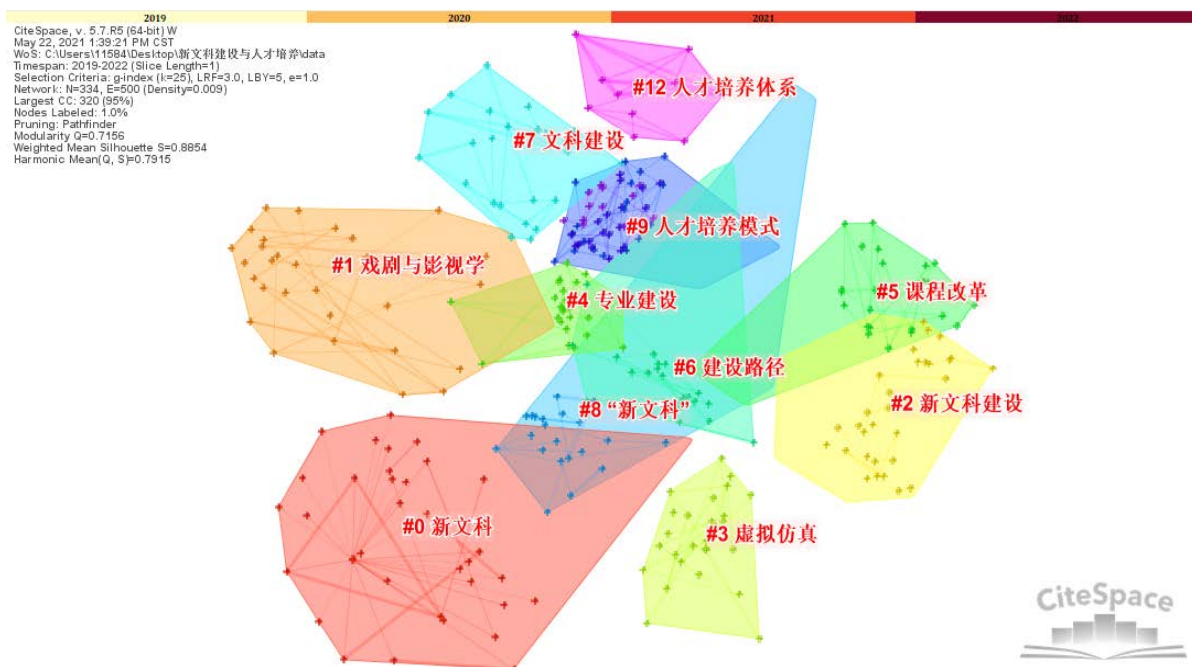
2019 2020 2021 2022

CiteSpace, v. 5.7.R5 (64-bit) W
May 22, 2021 1:39:21 PM CST
WoS: C:\Users\11584\Desktop\新文科建设与人才培养\data
Timespan: 2019-2022 (Slice Length=1)
Selection Criteria: g-index (k=25), LRF=3.0, LBY=5, e=1.0
Network: N=334, E=500 (Density=0.009)
Largest CC: 320 (95%)
Nodes Labeled: 1.0%
Pruning: Pathfinder
Modularity Q=0.7156
Weighted Mean Silhouette S=0.8854
Harmonic Mean(Q, S)=0.7915

#12 人才培养体系
#7 文科建设
#9 人才培养模式
#1 戏剧与影视学
#4 专业建设
#5 课程改革
#6 建设路径
#2 新文科建设
#8 "新文科"
#0 新文科
#3 虚拟仿真

CiteSpace